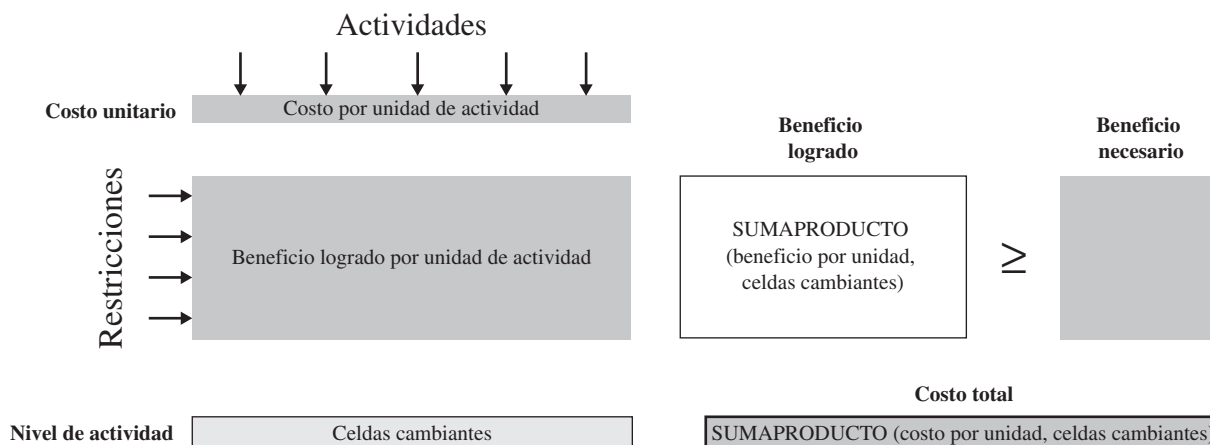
Actividades

Costo unitario

Costo por unidad de actividad

Beneficio logrado

Beneficio necesario

Restricciones

Beneficio logrado por unidad de actividad

SUMAPRODUCTO (beneficio por unidad, celdas cambiantes)

$\geq$

Costo total

Nivel de actividad

Celdas cambiantes

SUMAPRODUCTO (costo por unidad, celdas cambiantes)